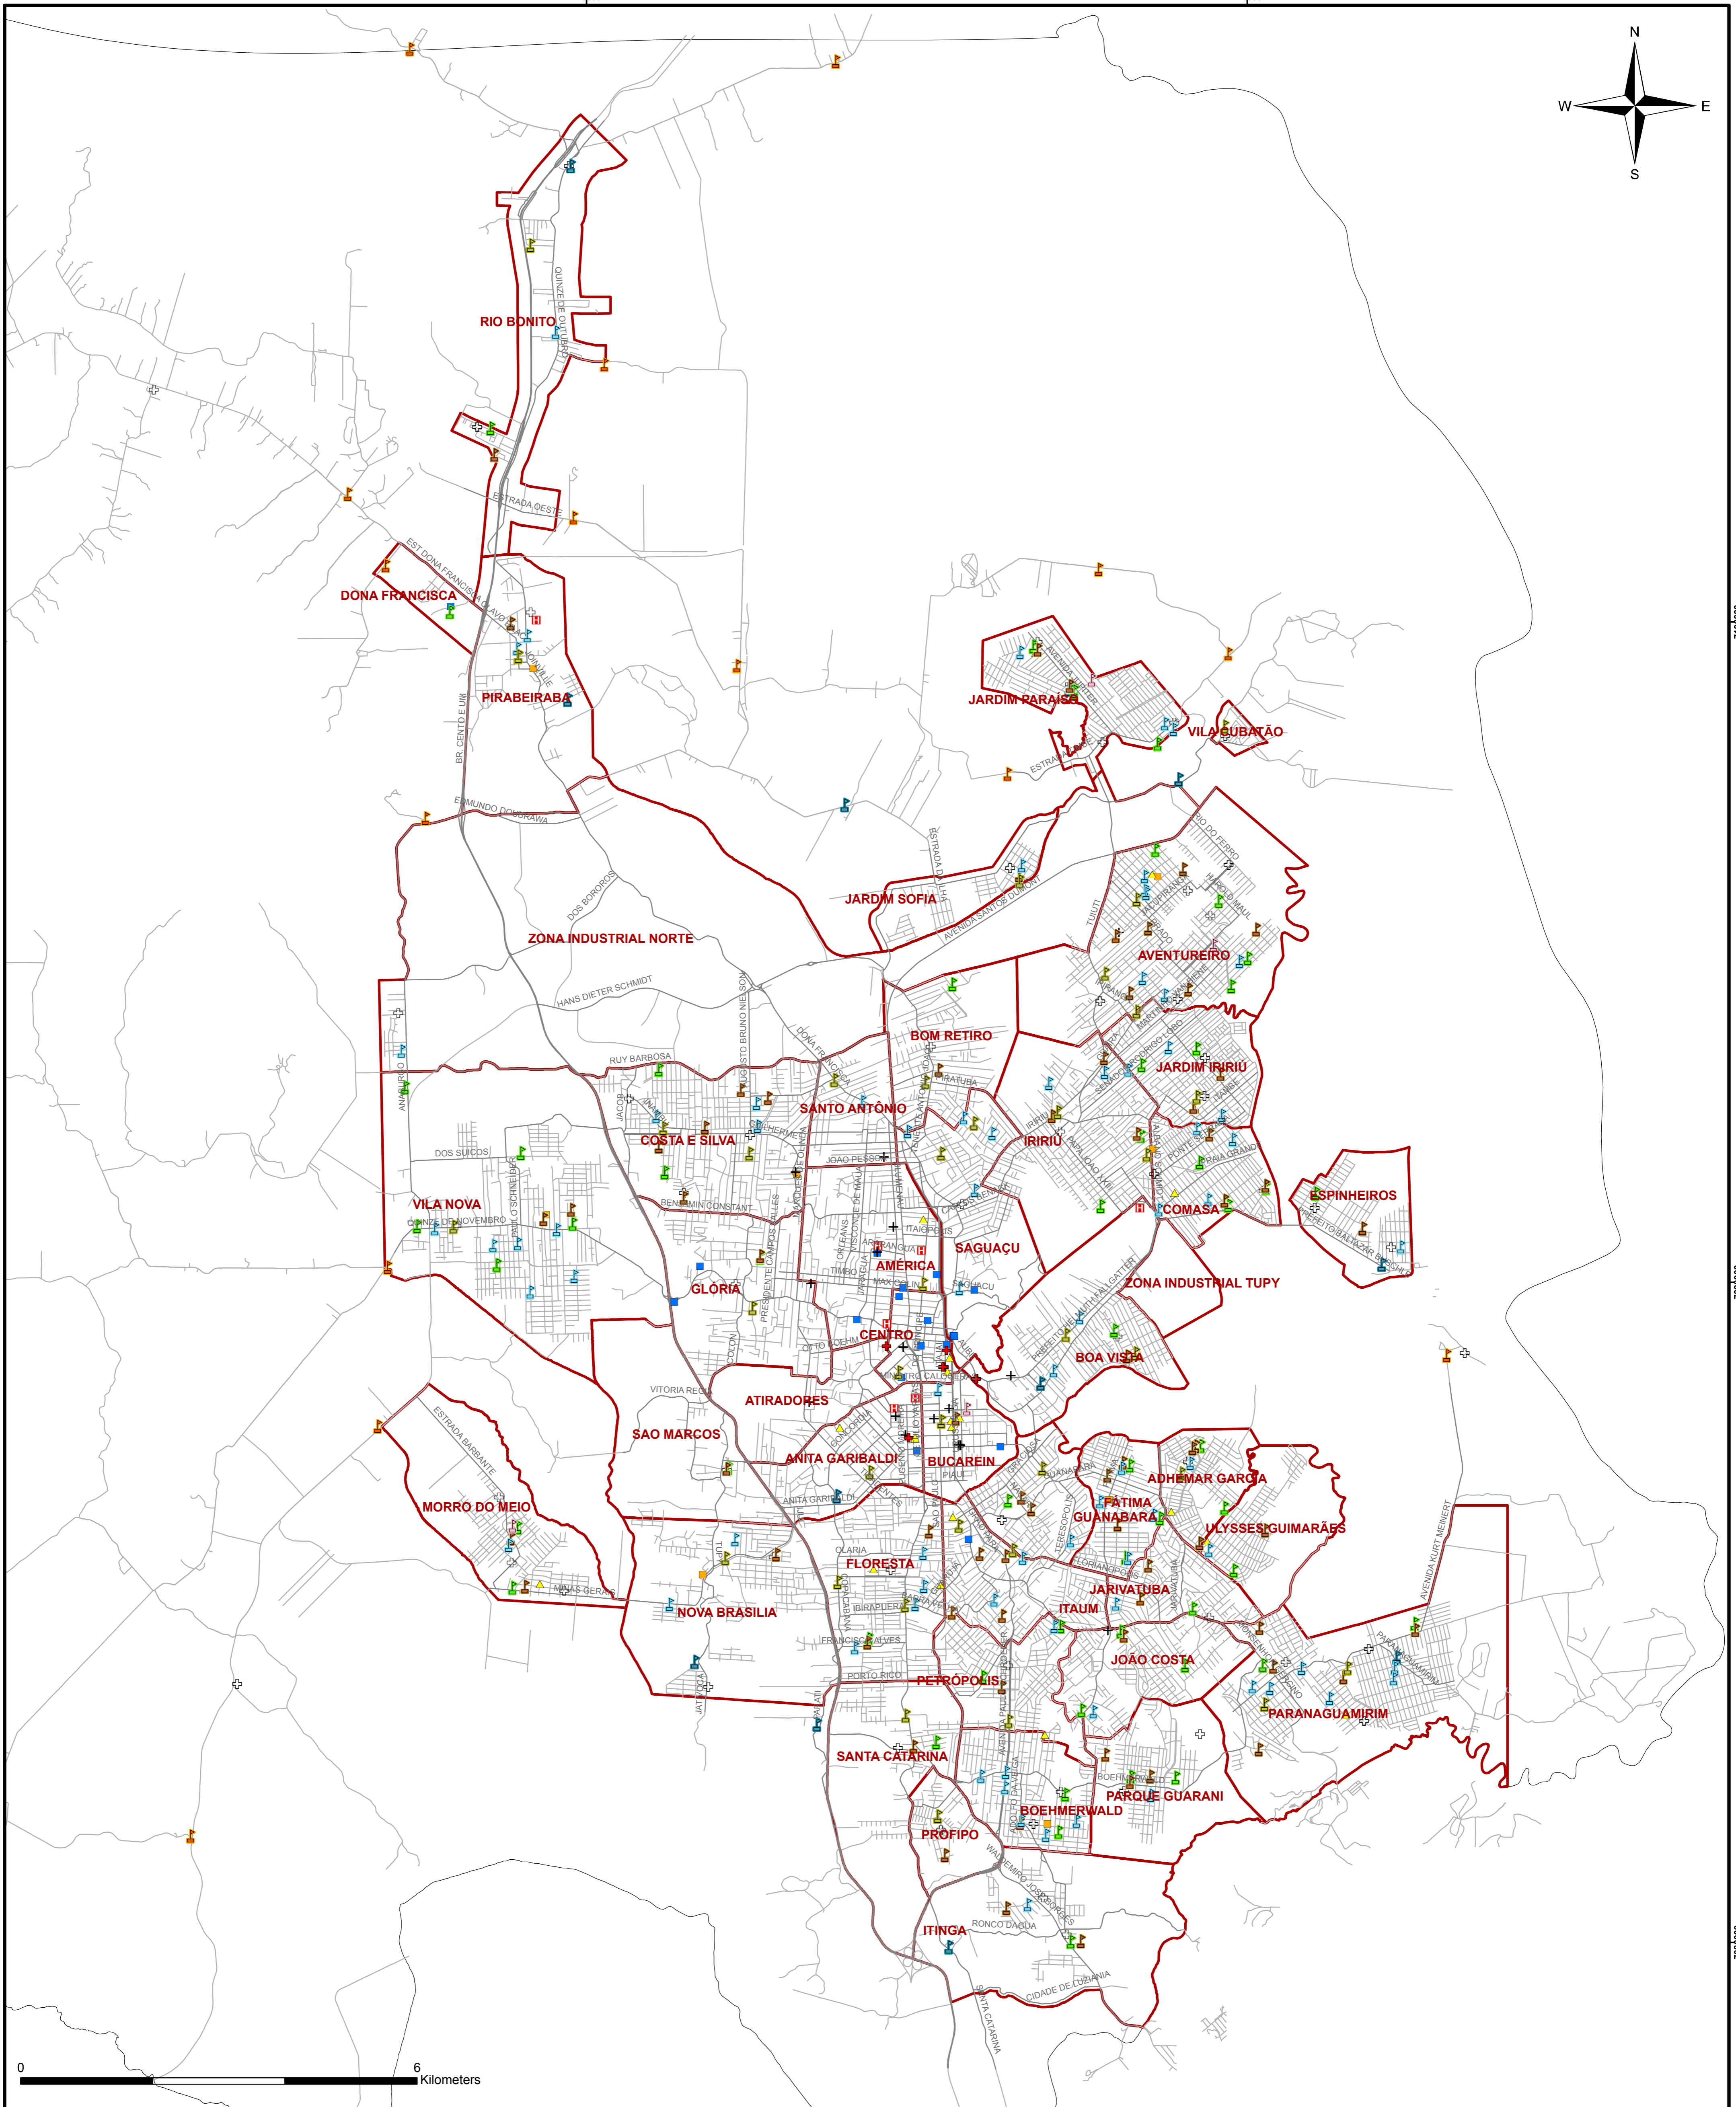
N
W
E
S

RIO BONITO
QUINZE DE OUTUBRO
ESTRADA OESTE
DONA FRANCISCA
EST DONA FRANCISCA
PIRABEIRABA
BR CENTO E UM
EDMUNDO DOUBRAWA
ZONA INDUSTRIAL NORTE
DOS BOROROS
HANS DIETER SCHMIDT
JARDIM PARAÍSO
VILA CUBATÃO
JARDIM SOFIA
AVENIDA SANTOS DUMONT
ESTRADA DA ILHA
AVENTUREIRO
RIO DO FERRO
TUIUTI
BOM RETIRO
JARDIM IRIRIÚ
IRIRIÚ
SANTO ANTÔNIO
COSTA E SILVA
RUY BARBOSA
AUGUSTO BRUNO NIELSON
DONA FRANCISCA
VILA NOVA
DOS SUICOS
QUINZE DE NOVEMBRO
PAULO SCHNEIDER
BENJAMIN CONSTANT
JOAO PESSOA
GLORIA
AMERICA
SAGUAÇU
COMASA
ESPINHEIROS
ZONA INDUSTRIAL TUPY
CENTRO
BOA VISTA
OTTO BOEHM
ATIRADORES
SAO MARCOS
VITORIA REGIA
ANITA GARIBALDI
BUCAREIN
ADHEMAR GARCIA
FATIMA
GUANABARA
ULYSSES GUIMARÃES
MORRO DO MEIO
ESTRADA BARBANTE
MINAS GERAIS
FLORESTA
NOVA BRASILIA
JARIVATUBA
ITAUM
JOÃO COSTA
PARANAGUAMIRIM
AVENIDA KURT MEINERT
PETRÓPOLIS
PORTO RICO
FRANCISCO ALVES
SANTA CATARINA
PARQUE GUARANI
BOEHMERWALD
PROFIPO
ITINGA
RONCO DAGUA
CIDADE DE LUZIANIA
SANTA CATARINA
0
6
Kilometers